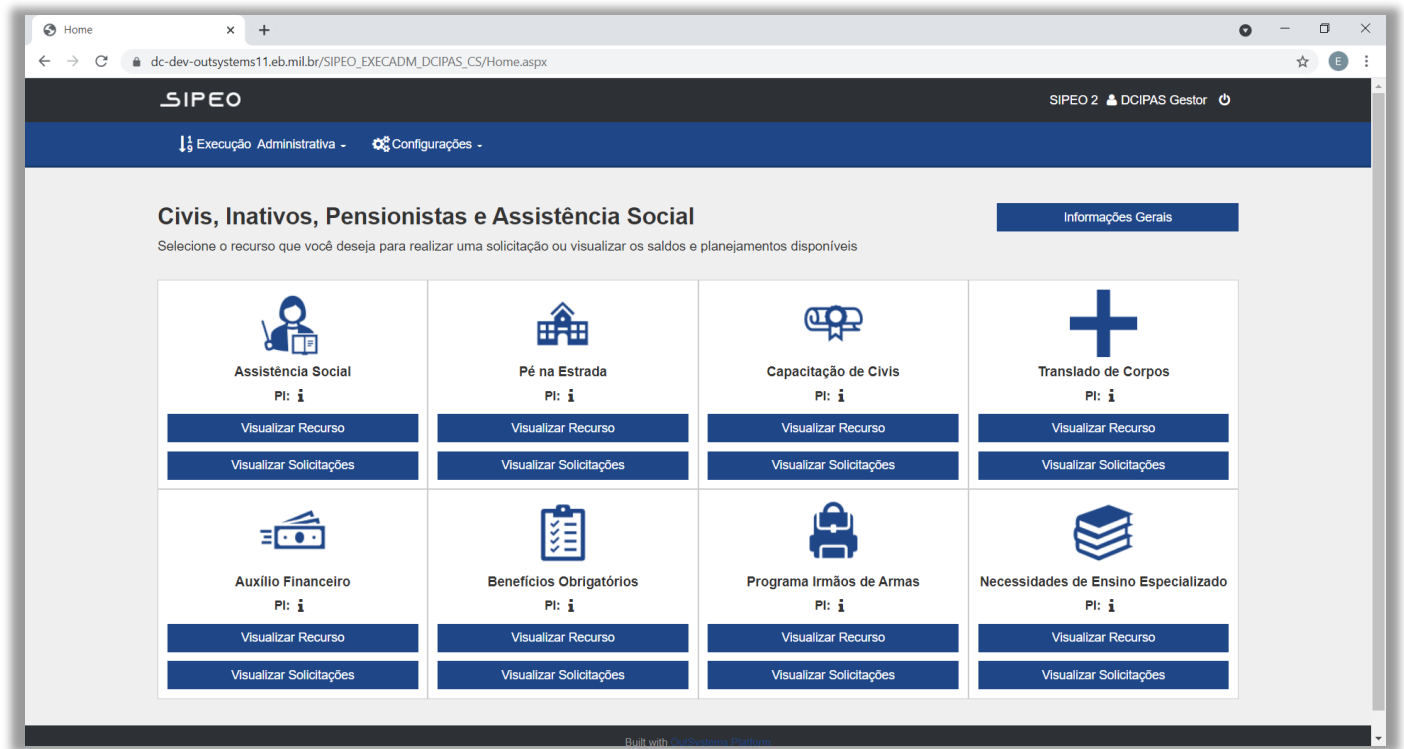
Home
+
dc-dev-outsystems11.eb.mil.br/SIPEO_EXECADM_DCIPAS_CS/Home.aspx
E

SIPEO

SIPEO 2 DCIPAS Gestor

Execução Administrativa
Configurações

Civis, Inativos, Pensionistas e Assistência Social

Informações Gerais

Selecione o recurso que você deseja para realizar uma solicitação ou visualizar os saldos e planejamentos disponíveis

| Assistência Social | Pé na Estrada | Capacitação de Civis | Translado de Corpos |
|---|---|---|---|
| PI: | PI: | PI: | PI: |
| Visualizar Recurso | Visualizar Recurso | Visualizar Recurso | Visualizar Recurso |
| Visualizar Solicitações | Visualizar Solicitações | Visualizar Solicitações | Visualizar Solicitações |
| Auxílio Financeiro | Benefícios Obrigatórios | Programa Irmãos de Armas | Necessidades de Ensino Especializado |
| PI: | PI: | PI: | PI: |
| Visualizar Recurso | Visualizar Recurso | Visualizar Recurso | Visualizar Recurso |
| Visualizar Solicitações | Visualizar Solicitações | Visualizar Solicitações | Visualizar Solicitações |

Built with OutSystems Platform